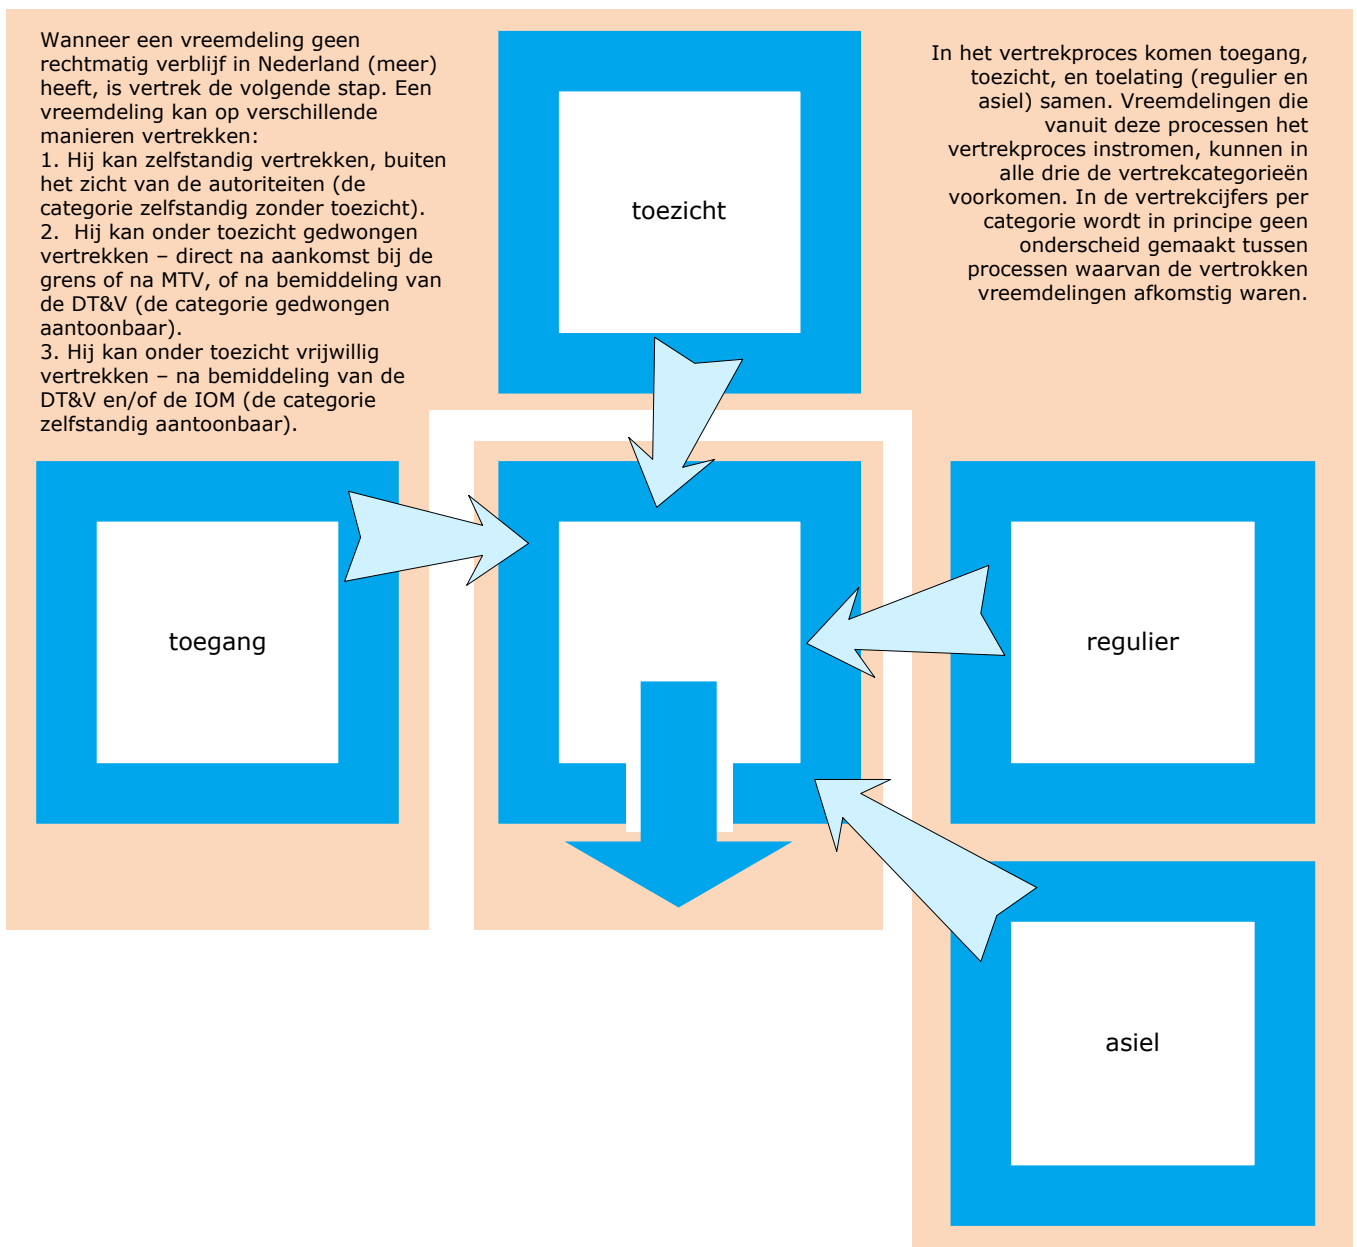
Wanneer een vreemdeling geen rechtmatig verblijf in Nederland (meer) heeft, is vertrek de volgende stap. Een vreemdeling kan op verschillende manieren vertrekken:
1. Hij kan zelfstandig vertrekken, buiten het zicht van de autoriteiten (de categorie zelfstandig zonder toezicht).
2. Hij kan onder toezicht gedwongen vertrekken – direct na aankomst bij de grens of na MTV, of na bemiddeling van de DT&V (de categorie gedwongen aantoonbaar).
3. Hij kan onder toezicht vrijwillig vertrekken – na bemiddeling van de DT&V en/of de IOM (de categorie zelfstandig aantoonbaar).

toezicht

In het vertrekproces komen toegang, toezicht, en toelating (regulier en asiel) samen. Vreemdelingen die vanuit deze processen het vertrekproces instromen, kunnen in alle drie de vertrekcategorieën voorkomen. In de vertrekcijfers per categorie wordt in principe geen onderscheid gemaakt tussen processen waarvan de vertrokken vreemdelingen afkomstig waren.

toegang

regulier

asiel